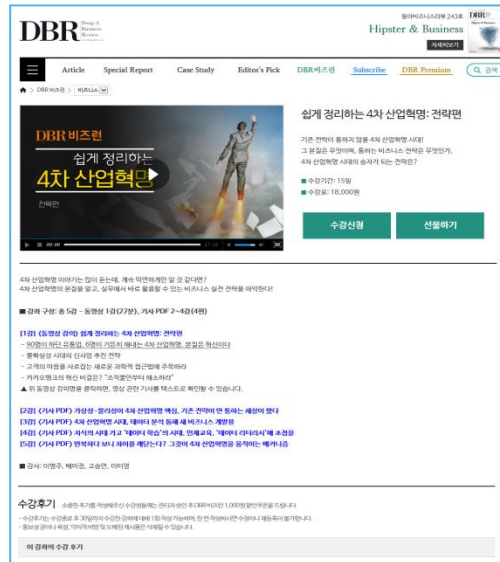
DBR Dong-a Business Review

동아비즈니스리뷰 243호
Hipster & Business
자세히보기

Article Special Report Case Study Editor's Pick DBR비즈런 Subscribe DBR Premium 검색

DBR 비즈런 > 비즈니스

DBR 비즈런
쉽게 정리하는
4차 산업혁명
전략편

쉽게 정리하는 4차 산업혁명: 전략편

기존 전략이 통하지 않을 4차 산업혁명 시대!
그 본질은 무엇이며, 통하는 비즈니스 전략은 무엇인가.
4차 산업혁명 시대의 승자가 되는 전략은?

■ 수강기간: 15일
■ 수강료: 18,000원

수강신청 선물하기

4차 산업혁명 이야기는 많이 듣는데, 계속 막연하게만 알 것 같다면?
4차 산업혁명의 본질을 알고, 실무에서 바로 활용할 수 있는 비즈니스 실전 전략을 파악한다!

■ 강좌 구성: 총 5강 – 동영상 1강(27분), 기사 PDF 2~4강(4편)

[1강] (동영상 강의) 쉽게 정리하는 4차 산업혁명: 전략편
- 90명이 하던 유통업, 6명이 가능하게 해내는 4차 산업혁명, 본질은 혁신이다
- 플랫폼성 시대의 신사업 추진 전략
- 고객의 마음을 사로잡는 새로운 과학적 접근법에 주목하라
- 카카오뱅크의 혁신 비결은? "조직문화부터 해소하라"
▲ 위 동영상 강의명을 클릭하면, 영상 관련 기사를 텍스트로 확인할 수 있습니다.

[2강] (기사 PDF) 가상성–물리성이 4차 산업혁명 핵심, 기존 전략이 안 통하는 세상이 왔다
[3강] (기사 PDF) 4차 산업혁명 시대, 데이터 분석 통해 새 비즈니스 개발을
[4강] (기사 PDF) 지식의 시대 가고 "데이터 학습"의 시대, 인재교육, "데이터 리터러시"에 초점을
[5강] (기사 PDF) 번뜩하다 보니 차이를 깨닫는다? 그것이 4차 산업혁명을 움직이는 메커니즘

■ 강사: 이명주, 배미정, 고승연, 이미영

수강후기 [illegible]
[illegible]
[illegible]

이 강좌의 수강 후기